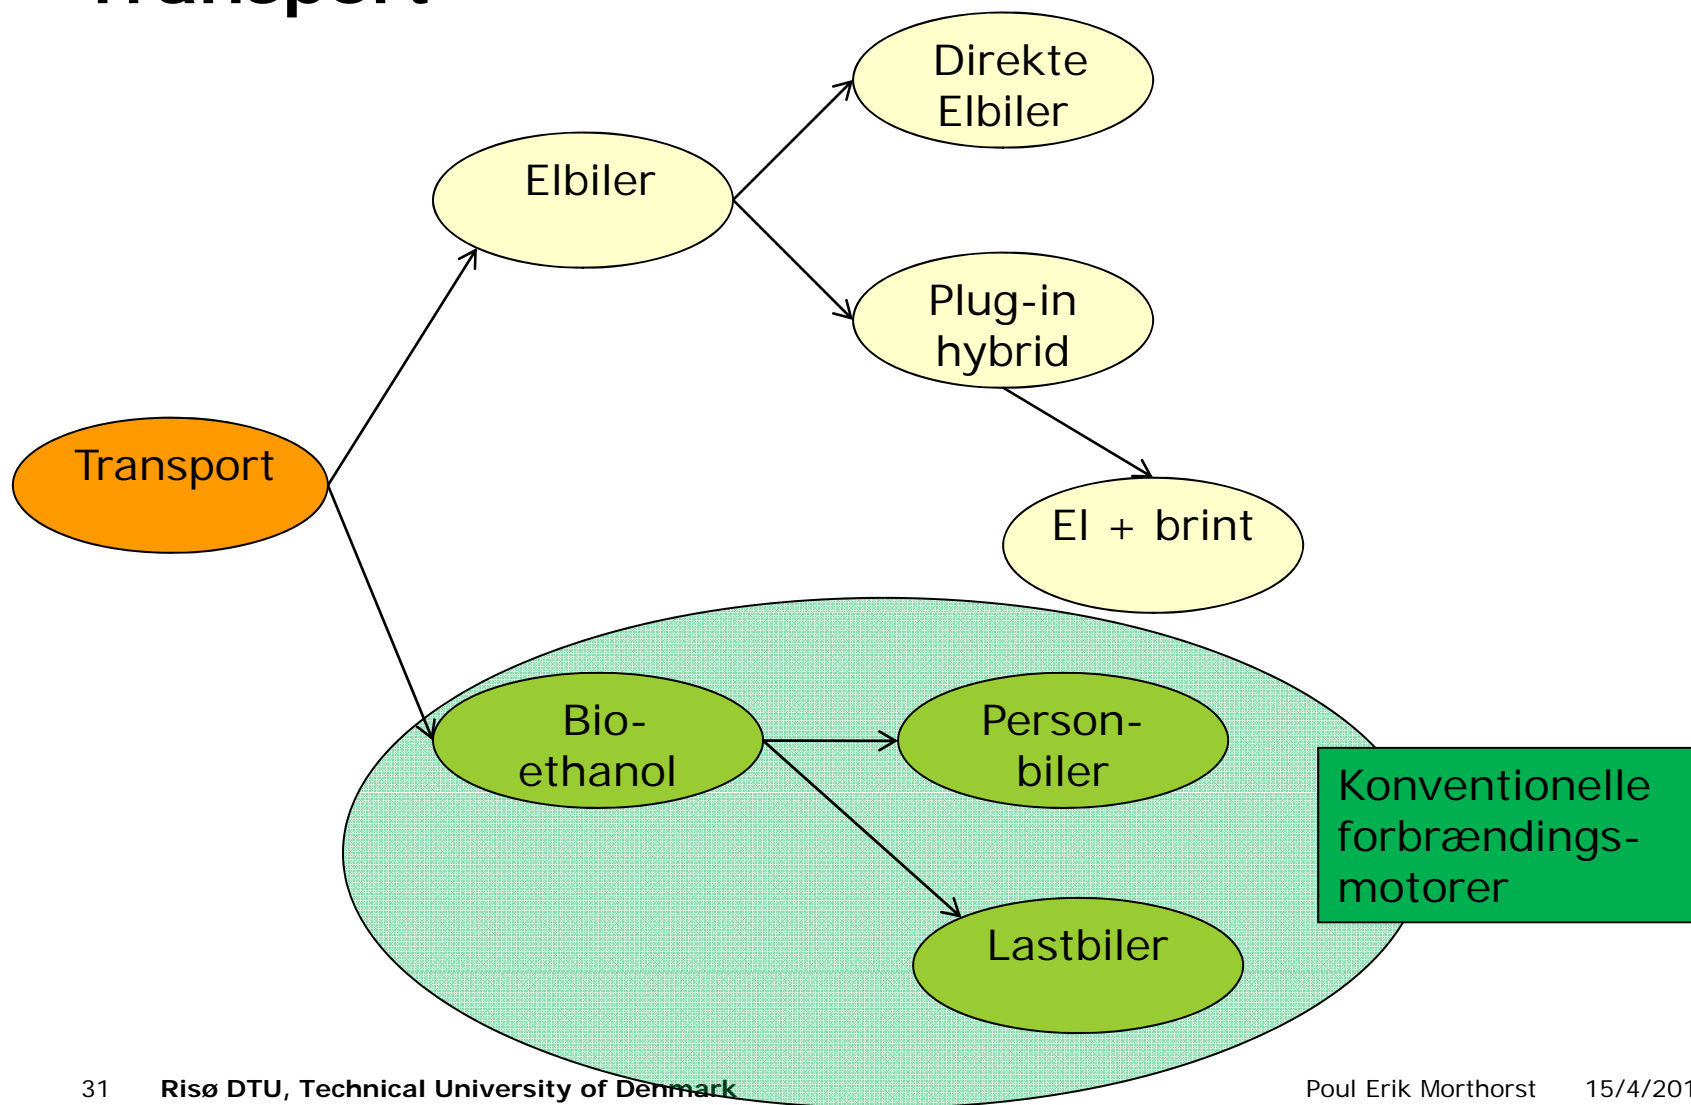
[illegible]

Direkte Elbiler

Elbiler

Plug-in hybrid

Transport

El + brint

Bio-ethanol

Person-biler

Konventionelle forbrændings-motorer

Lastbiler

31 Risø DTU, Technical University of Denmark

Poul Erik Morthorst 15/4/201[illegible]